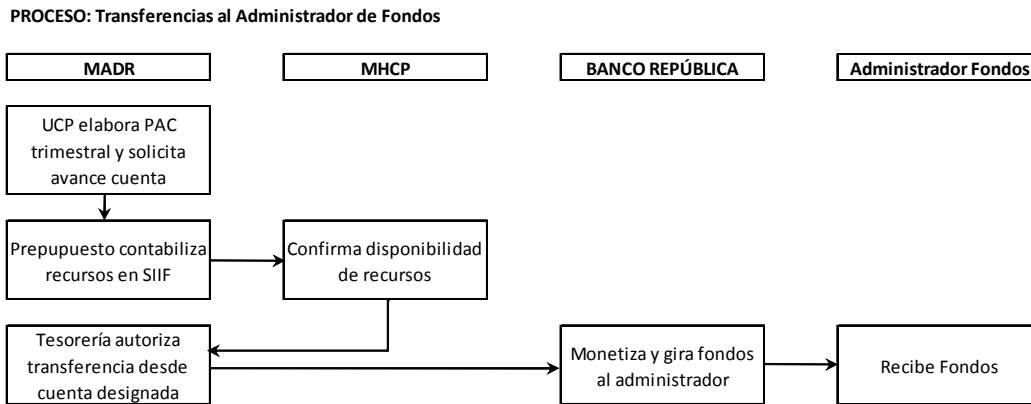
PROCESO: Transferencias al Administrador de Fondos

MADR

MHCP

BANCO REPÚBLICA

Administrador Fondos

UCP elabora PAC trimestral y solicita avance cuenta

Prepupuesto contabiliza recursos en SIIF

Confirma disponibilidad de recursos

Tesorería autoriza transferencia desde cuenta designada

Monetiza y gira fondos al administrador

Recibe Fondos